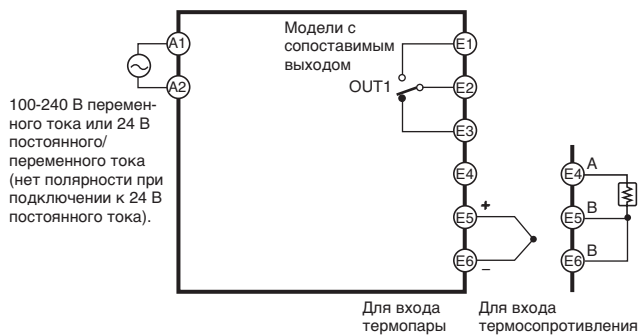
A1
A2

100-240 В переменного тока или 24 В постоянного/переменного тока (нет полярности при подключении к 24 В постоянного тока).

Модели с сопоставимым выходом

OUT1

E1
E2
E3
E4
E5
E6

+
–

Для входа термопары

E4
E5
E6
A
B
B

Для входа термосопротивления